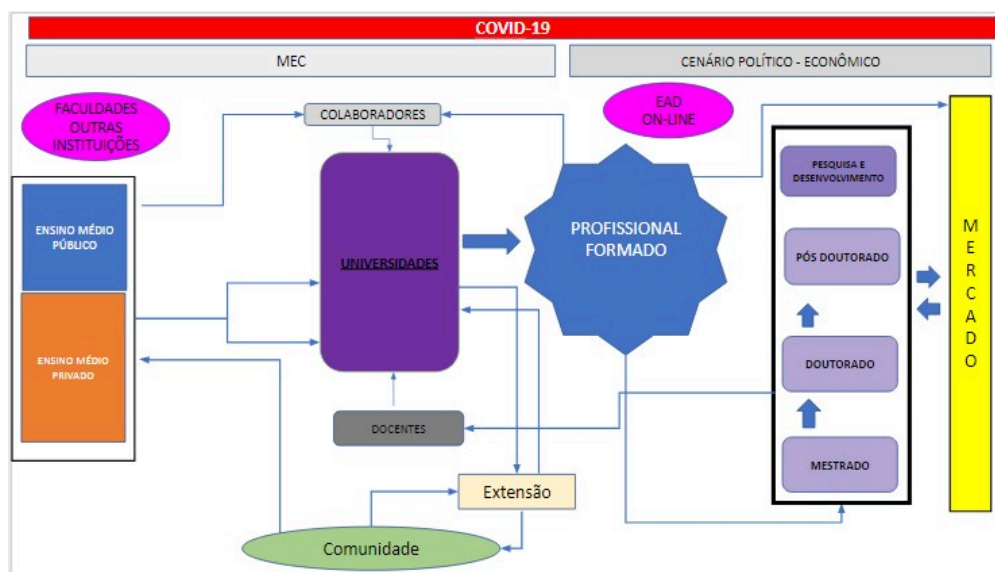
COVID-19

MEC

CENÁRIO POLÍTICO - ECONÔMICO

FACULDADES OUTRAS INSTITUIÇÕES

COLABORADORES

EAD ON-LINE

ENSINO MÉDIO PÚBLICO

ENSINO MÉDIO PRIVADO

UNIVERSIDADES

PROFISSIONAL FORMADO

PESQUISA E DESENVOLVIMENTO

PÓS DOUTORADO

DOUTORADO

MESTRADO

MERCADO

DOCENTES

Extensão

Comunidade